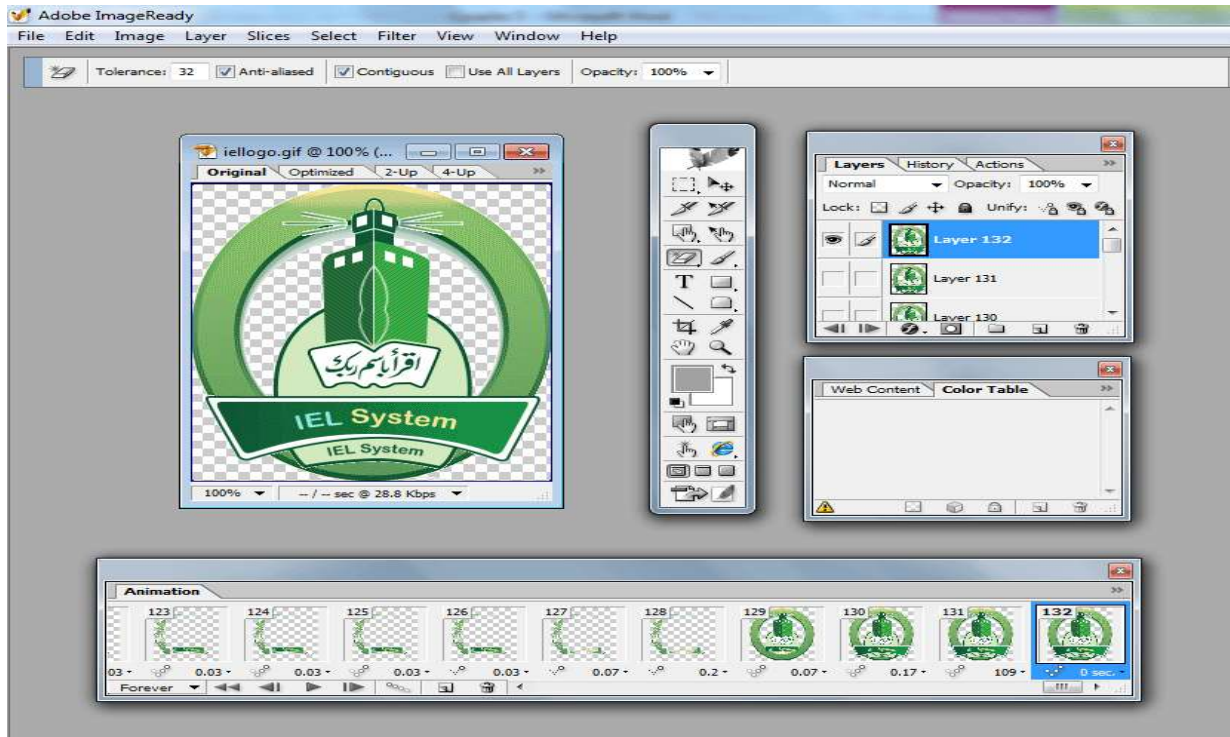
Adobe ImageReady

File Edit Image Layer Slices Select Filter View Window Help

Tolerance: 32 Anti-aliased Contiguous Use All Layers Opacity: 100%

iellogo.gif @ 100% (...

Original Optimized 2-Up 4-Up

اقرأ باسم ربك

IEL System

IEL System

100% -- / -- sec @ 28.8 Kbps

T

Layers History Actions

Normal Opacity: 100%

Lock: Unify:

Layer 132

Layer 131

Layer 130

Web Content Color Table

Animation

123 124 125 126 127 128 129 130 131 132

03 0.03 0.03 0.03 0.03 0.07 0.2 0.07 0.17 109 0 sec.

Forever